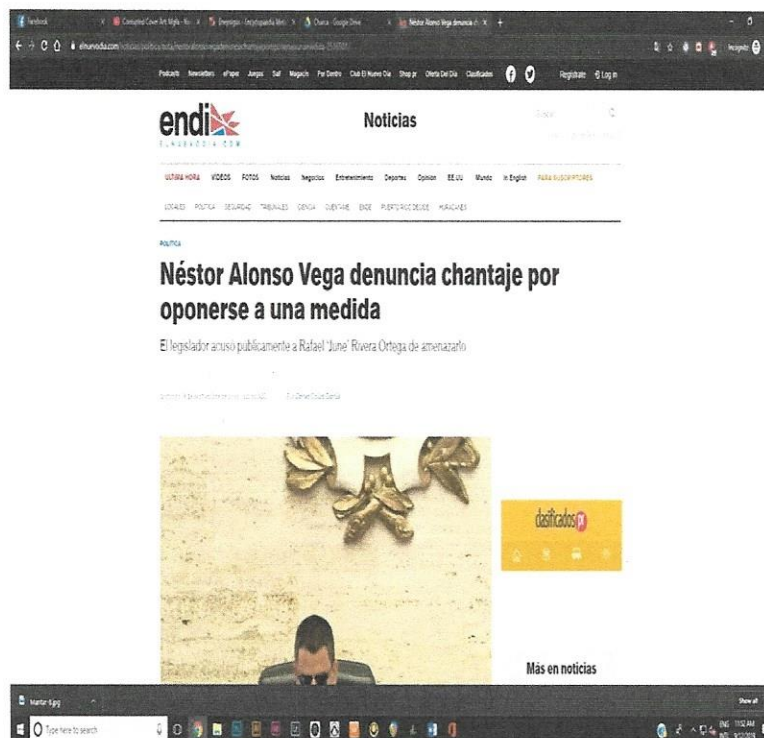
Facebook | Corrupted Cover Art Style | Encyclopedia | Drive - Google Drive | Néstor Alonso Vega denuncia

elnuevodia.com

Podcasts Newsletters ePaper Juegos Sal Magazín Por Dentro Club El Nuevo Día Shop pr Oferta Del Día Clasificados Regístrate Log in

endi
ELNUEVODIA.COM

Noticias

ÚLTIMA HORA VIDEOS FOTOS Noticias Negocios Entretenimiento Deportes Opinión EE.UU. Mundo In English PARA SUSCRIPTORES

LOCALES POLÍTICA SEGURIDAD TRIBUNALES CIENCIA CUÉNTAME ENDE PUERTO RICO DESDE HURACANES

POLÍTICA

Néstor Alonso Vega denuncia chantaje por oponerse a una medida

El legislador acusó públicamente a Rafael "June" Rivera Ortega de amenazarlo

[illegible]

clasificados pr

Más en noticias

Mantar 6.jpg

Show all

Type here to search

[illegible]